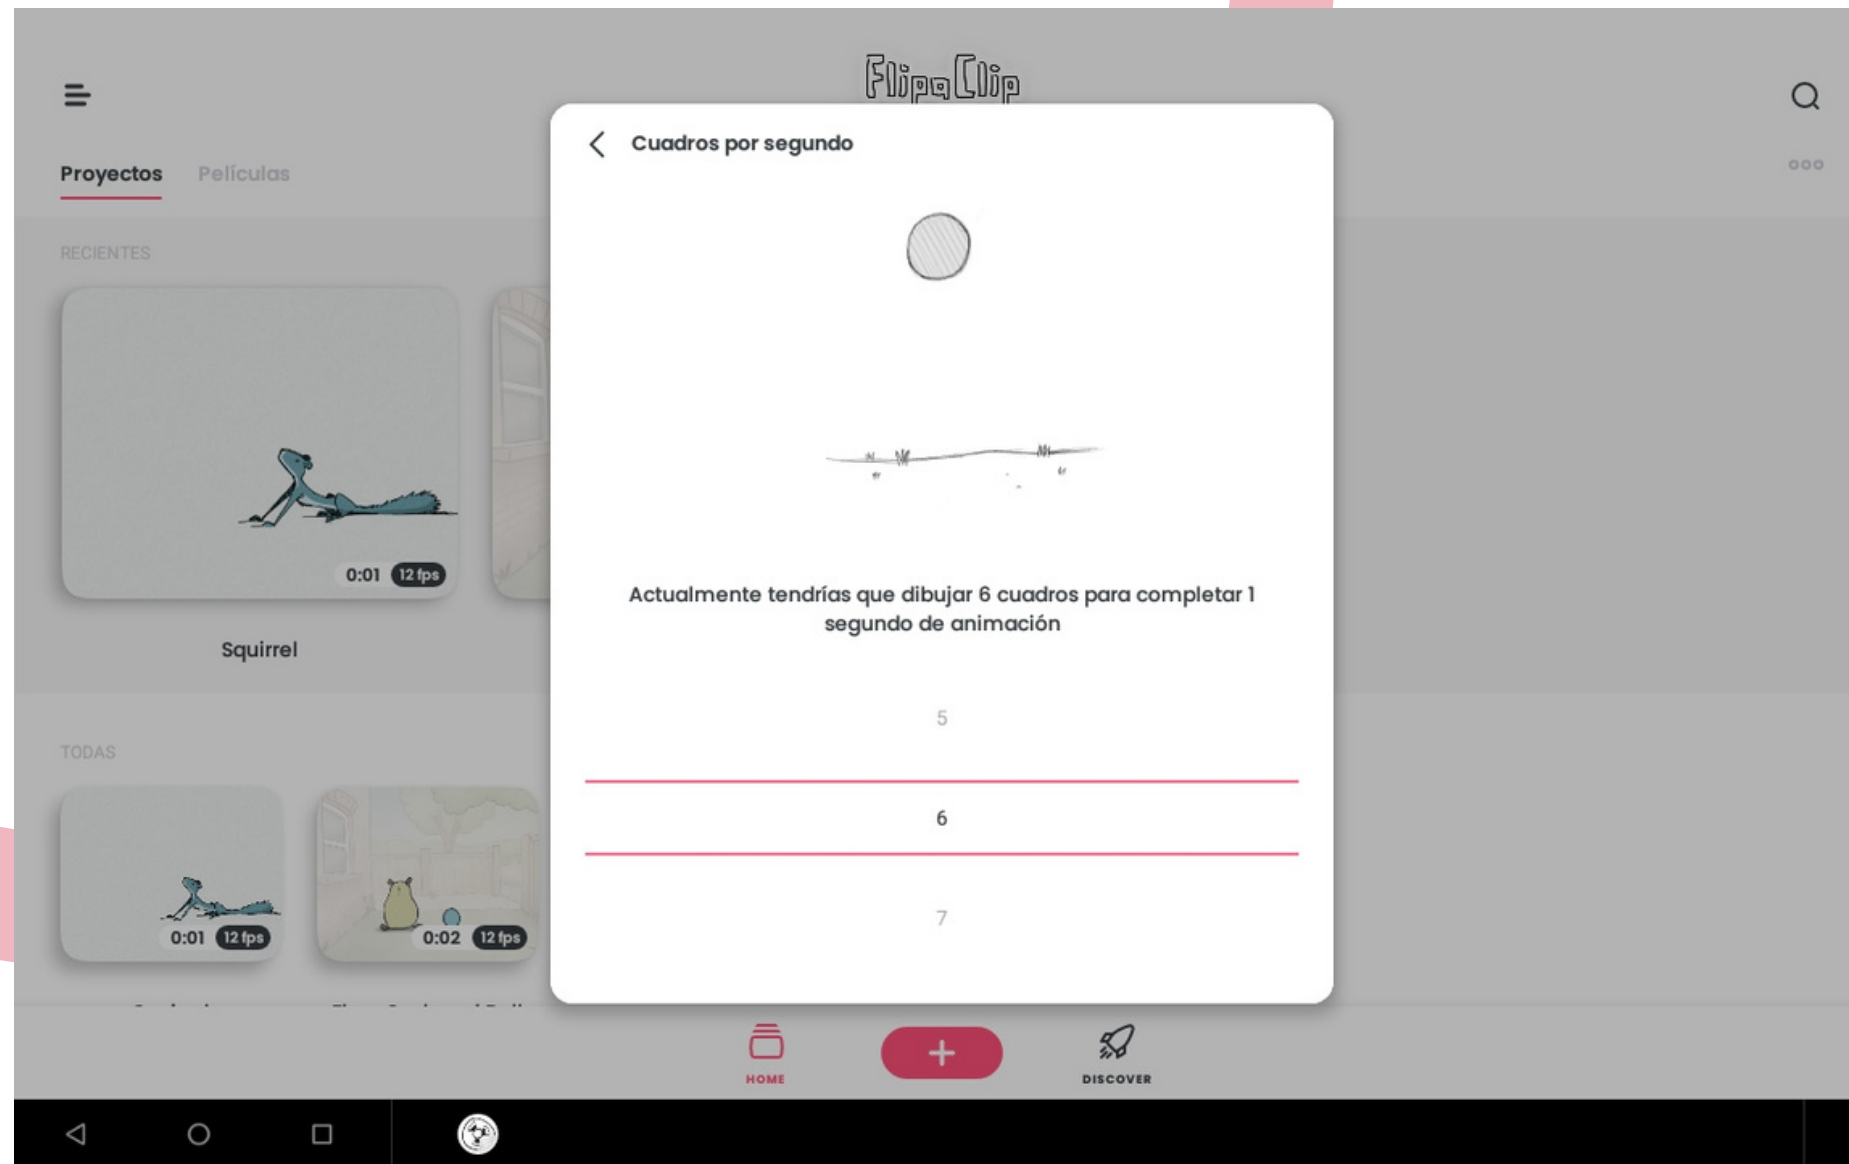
FlipaClip

Proyectos Películas

RECIENTES

0:01 12 fps

Squirrel

TODAS

0:01 12 fps

0:02 12 fps

Cuadros por segundo

Actualmente tendrías que dibujar 6 cuadros para completar 1 segundo de animación

5

6

7

HOME

+

DISCOVER